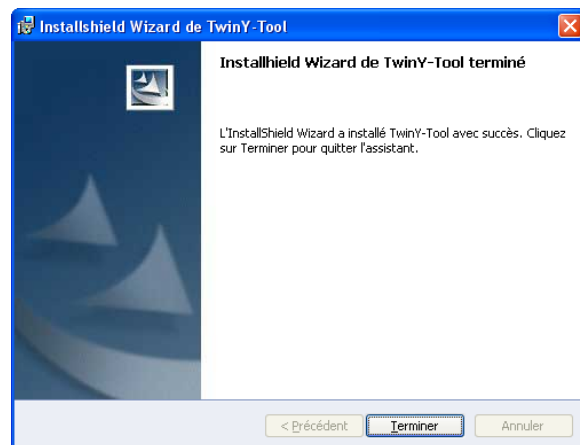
Installshield Wizard de TwinY-Tool

Installhield Wizard de TwinY-Tool terminé

L'InstallShield Wizard a installé TwinY-Tool avec succès. Cliquez sur Terminer pour quitter l'assistant.

< Précédent

Terminer

Annuler